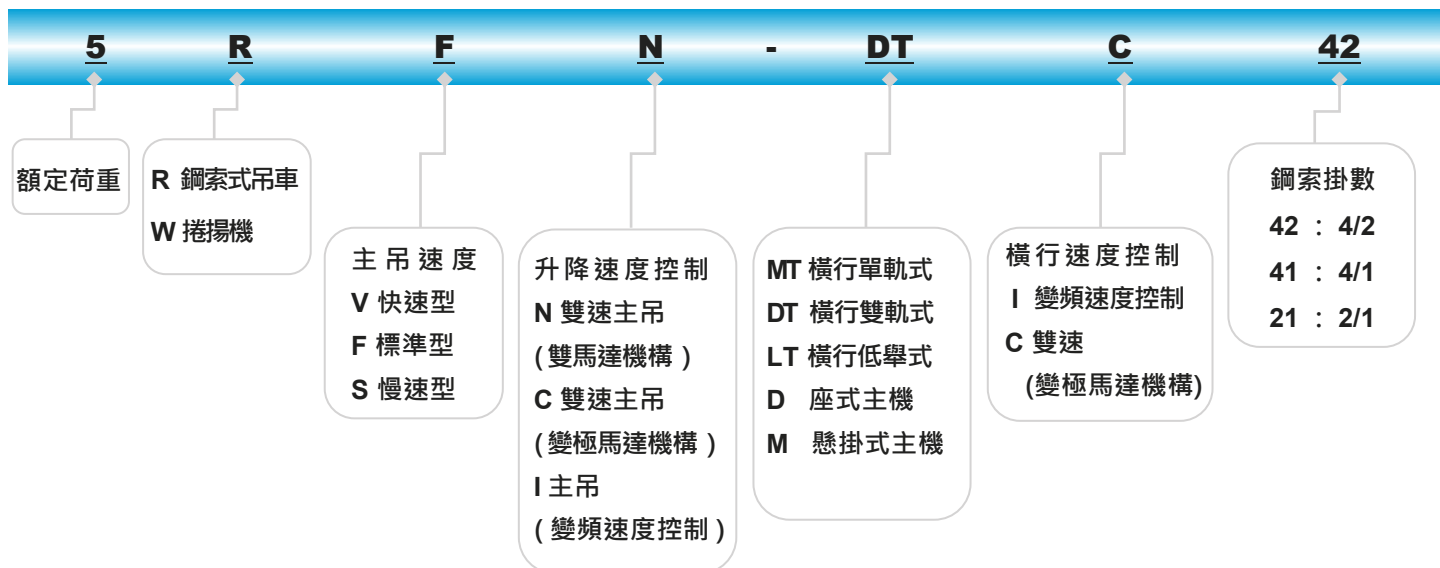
5 R F N - DT C 42

額定荷重

R 鋼索式吊車
W 捲揚機

主吊速度
V 快速型
F 標準型
S 慢速型

升降速度控制
N 雙速主吊
(雙馬達機構)
C 雙速主吊
(變極馬達機構)
I 主吊
(變頻速度控制)

MT 橫行單軌式
DT 橫行雙軌式
LT 橫行低舉式
D 座式主機
M 懸掛式主機

橫行速度控制
I 變頻速度控制
C 雙速
(變極馬達機構)

鋼索掛數
42 : 4/2
41 : 4/1
21 : 2/1